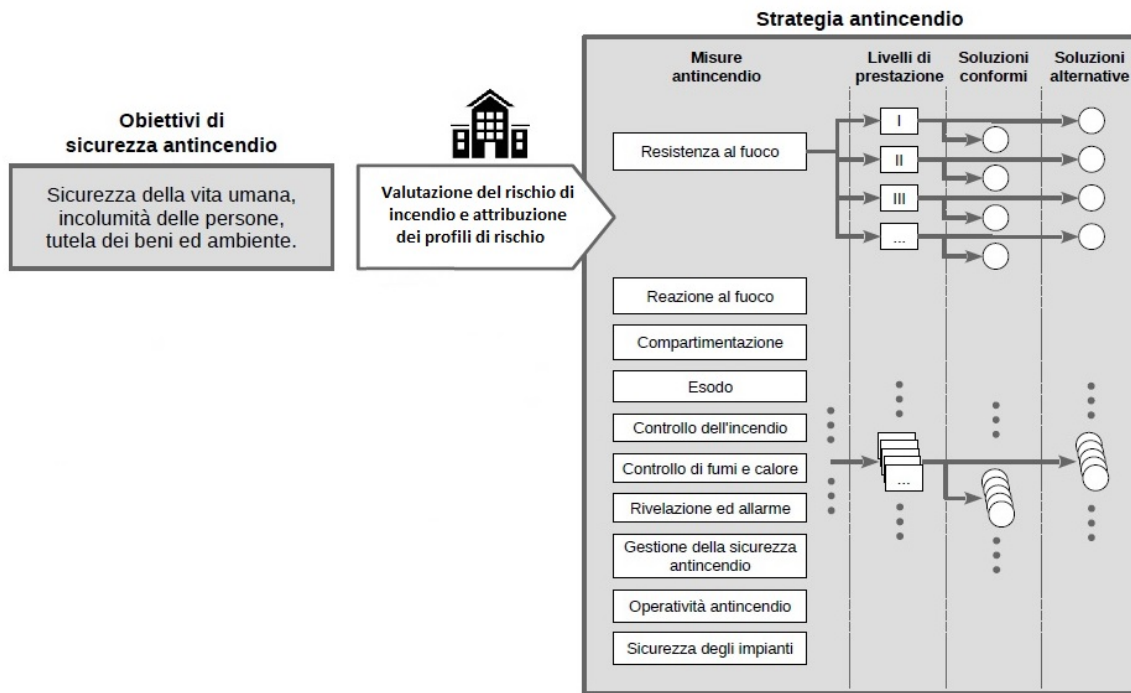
Strategia antincendio

Obiettivi di sicurezza antincendio

Sicurezza della vita umana, incolumità delle persone, tutela dei beni ed ambiente.

Valutazione del rischio di incendio e attribuzione dei profili di rischio

Misure antincendio

Livelli di prestazione

Soluzioni conformi

Soluzioni alternative

Resistenza al fuoco

I

II

III

...

Reazione al fuoco

Compartimentazione

Esodo

Controllo dell'incendio

Controllo di fumi e calore

...

Rivelazione ed allarme

Gestione della sicurezza antincendio

Operatività antincendio

Sicurezza degli impianti